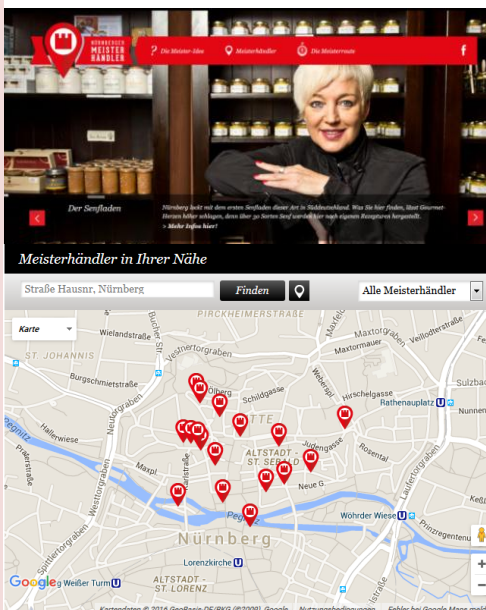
NÜRNBERGER MEISTER HÄNDLER

Die Meister-Idee
Meisterhändler
Die Meisterroute

Der Senfladen

Nürnberg lockt mit dem ersten Senfladen dieser Art in Süddeutschland. Was Sie hier finden, lässt Gourmet-Herzen höher schlagen, denn über 30 Sorten Senf werden hier nach eigenen Rezepturen hergestellt.
> Mehr Infos hier!

Meisterhändler in Ihrer Nähe

Straße Hausnr, Nürnberg
Finden
Alle Meisterhändler

Karte

PIRCKHEIMERSTRASSE
ST. JOHANNIS
Wielandstraße
Burgschmietstraße
Vestnertorgraben
Maxfeld
Maxtorgraben
Maxtormauer
Veillodterstraße
Hallerwiese
Pegnitz
Ölberg
Schildgasse
Webersplatz
Hirschelgasse
Rathenauplatz
Nunnen
Judengasse
Rosental
ALTSTADT - ST. SEBALD
Maxpl.
Neue G.
Laufertorgraben
Wöhrder Wiese
Prinzregentenu
Spittlertorgraben
Westtorgraben
Neutorgraben
Nürnberg
Lorenzkirche
Weißer Turm
ALTSTADT - ST. LORENZ
Google
Kartendaten © 2016 GeoBasis-DE/BKG (©2009), Google
Nutzungsbedingungen
Fehler bei Google Maps meld